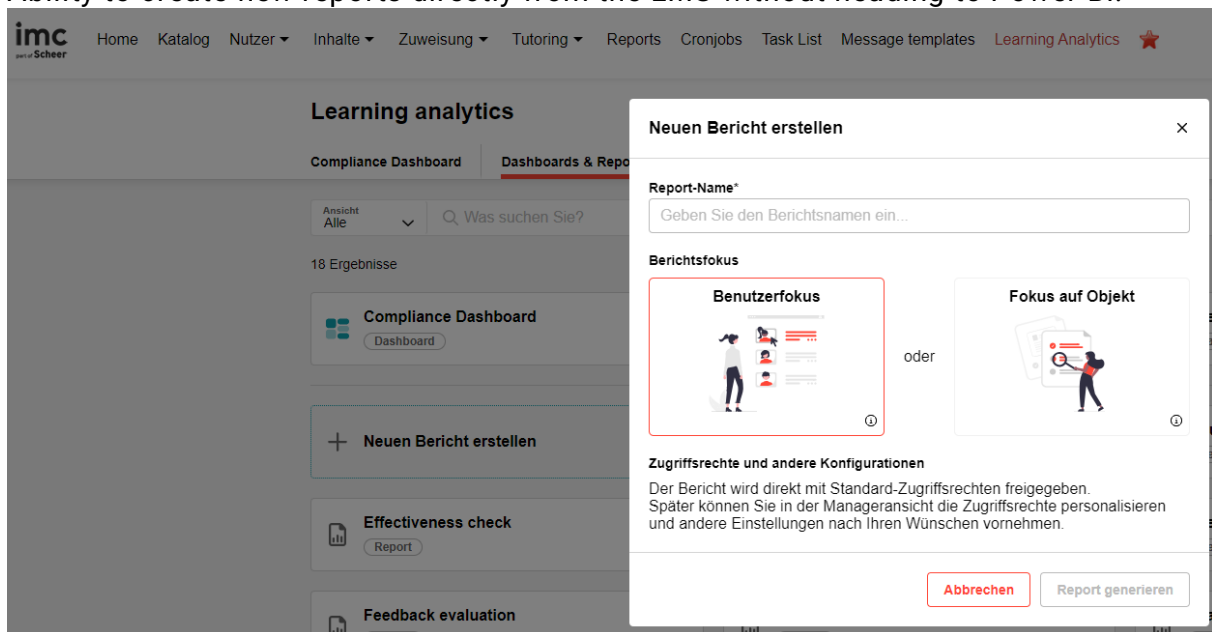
Ability to create new reports directly from the LMS without heading to Power BI.

imc part of Scheer

Home Katalog Nutzer ▾ Inhalte ▾ Zuweisung ▾ Tutoring ▾ Reports Cronjobs Task List Message templates Learning Analytics

Learning analytics

Compliance Dashboard Dashboards & Repo

Ansicht Alle

Was suchen Sie?

18 Ergebnisse

Compliance Dashboard
Dashboard

Neuen Bericht erstellen

Effectiveness check
Report

Feedback evaluation

Neuen Bericht erstellen ×

Report-Name*

Geben Sie den Berichtsnamen ein...

Berichtsfokus

Benutzerfokus

oder

Fokus auf Objekt

Zugriffsrechte und andere Konfigurationen

Der Bericht wird direkt mit Standard-Zugriffsrechten freigegeben.
Später können Sie in der Manageransicht die Zugriffsrechte personalisieren und andere Einstellungen nach Ihren Wünschen vornehmen.

Abbrechen Report generieren